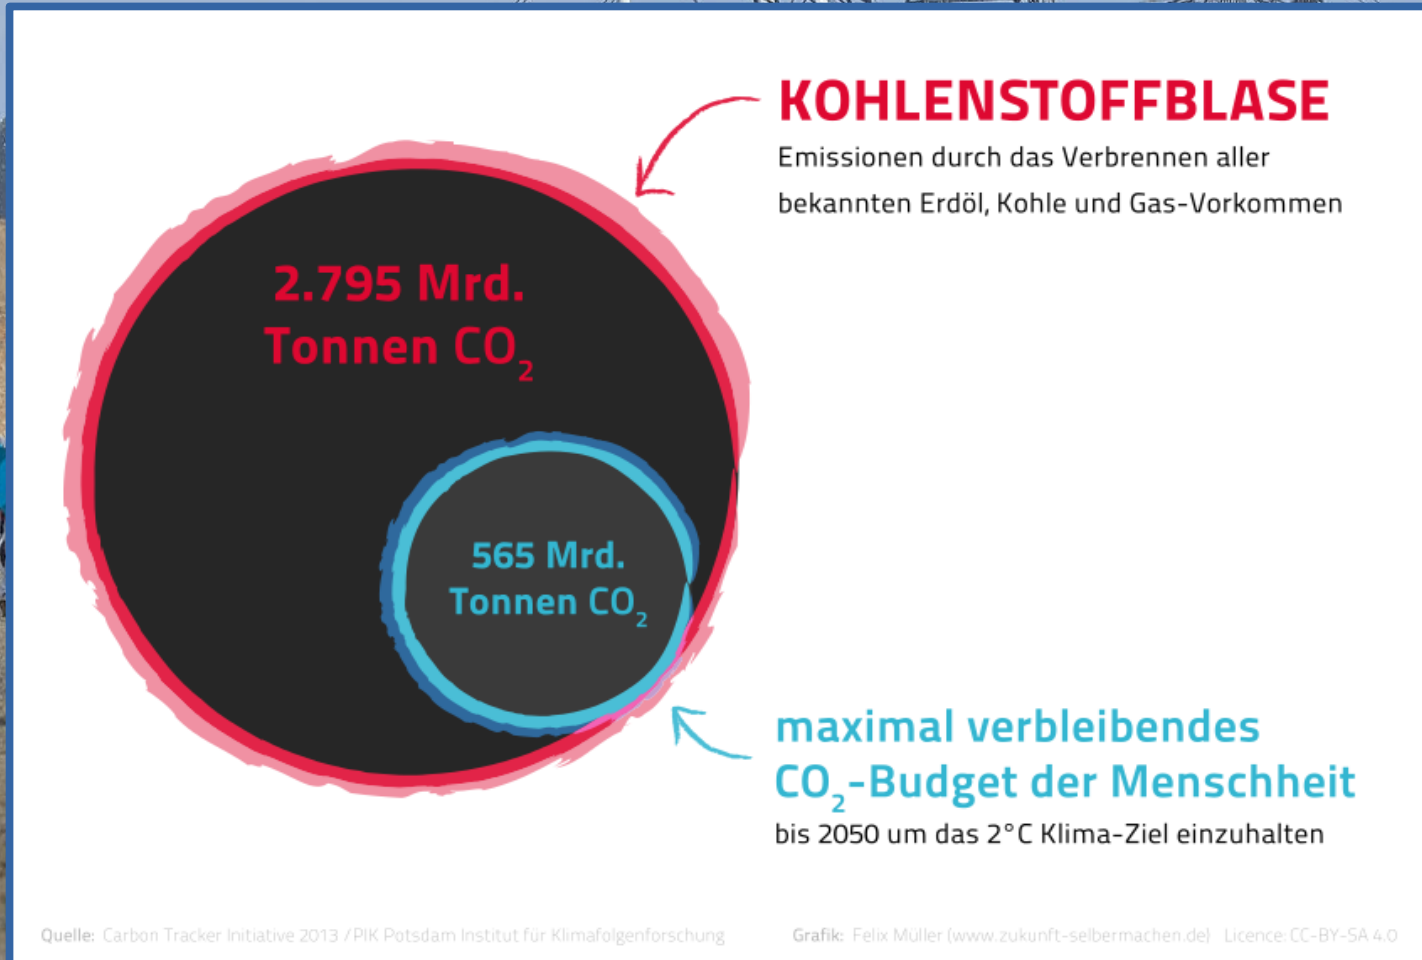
KOHLENSTOFFBLASE
Emissionen durch das Verbrennen aller bekannten Erdöl, Kohle und Gas-Vorkommen

2.795 Mrd. Tonnen $CO_2$

565 Mrd. Tonnen $CO_2$

maximal verbleibendes $CO_2$-Budget der Menschheit
bis 2050 um das 2°C Klima-Ziel einzuhalten

Quelle: Carbon Tracker Initiative 2013 / PIK Potsdam Institut für Klimafolgenforschung

Grafik: Felix Müller (www.zukunft-selbermachen.de) Licence: CC-BY-SA 4.0